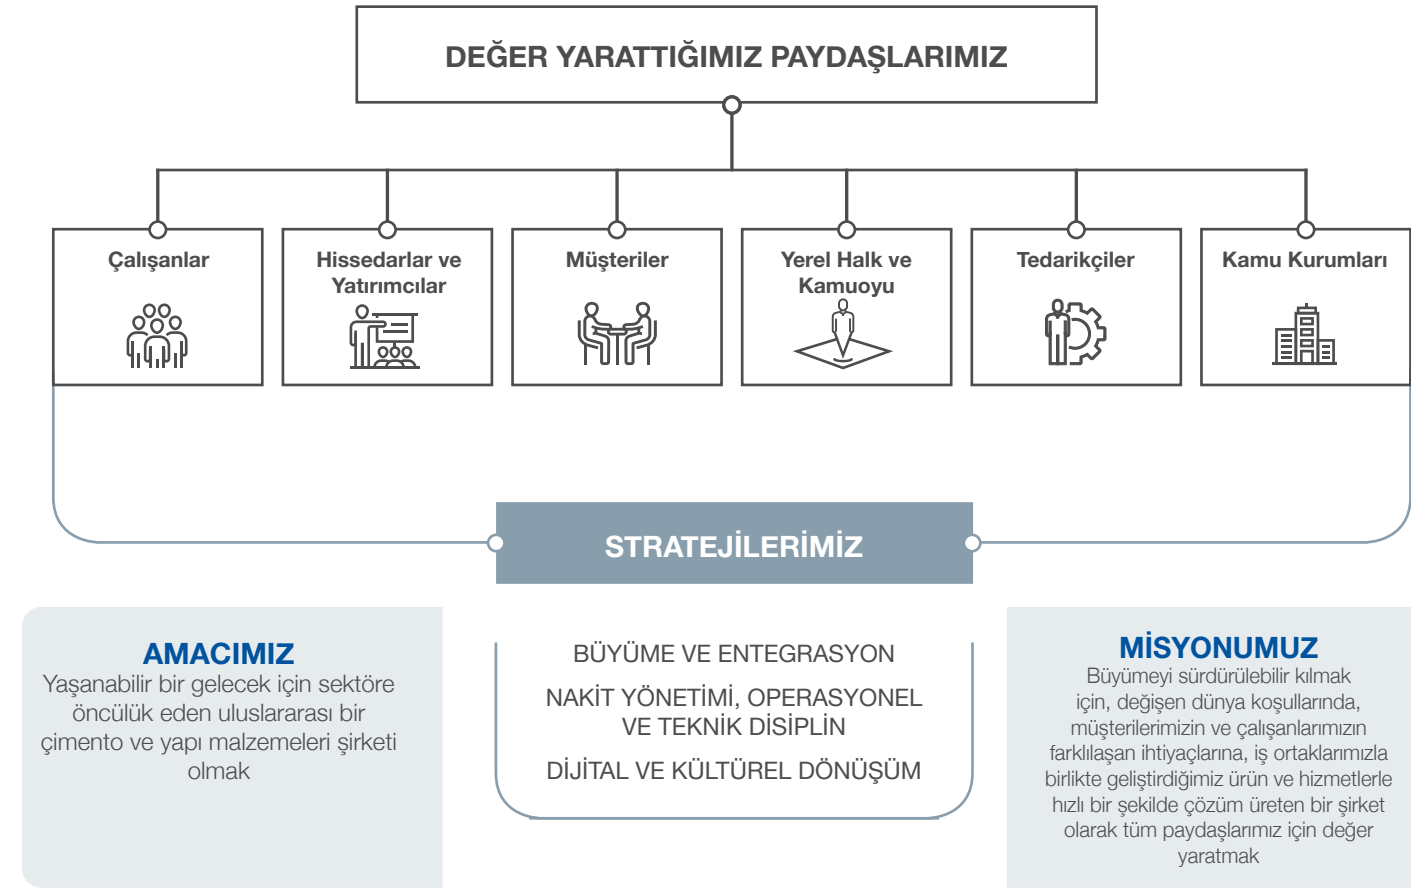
DEĞER YARATTIĞIMIZ PAYDAŞLARIMIZ

Çalışanlar

Hissedarlar ve Yatırımcılar

Müşteriler

Yerel Halk ve Kamuoyu

Tedarikçiler

Kamu Kurumları

STRATEJİLERİMİZ

AMACIMIZ
Yaşanabilir bir gelecek için sektöre öncülük eden uluslararası bir çimento ve yapı malzemeleri şirketi olmak

BÜYÜME VE ENTEGRASYON

NAKİT YÖNETİMİ, OPERASYONEL VE TEKNİK DİSİPLİN

DİJİTAL VE KÜLTÜREL DÖNÜŞÜM

MİSYONUMUZ
Büyümeyi sürdürülebilir kılmak için, değişen dünya koşullarında, müşterilerimizin ve çalışanlarımızın farklılaşan ihtiyaçlarına, iş ortaklarımızla birlikte geliştirdiğimiz ürün ve hizmetlerle hızlı bir şekilde çözüm üreten bir şirket olarak tüm paydaşlarımız için değer yaratmak